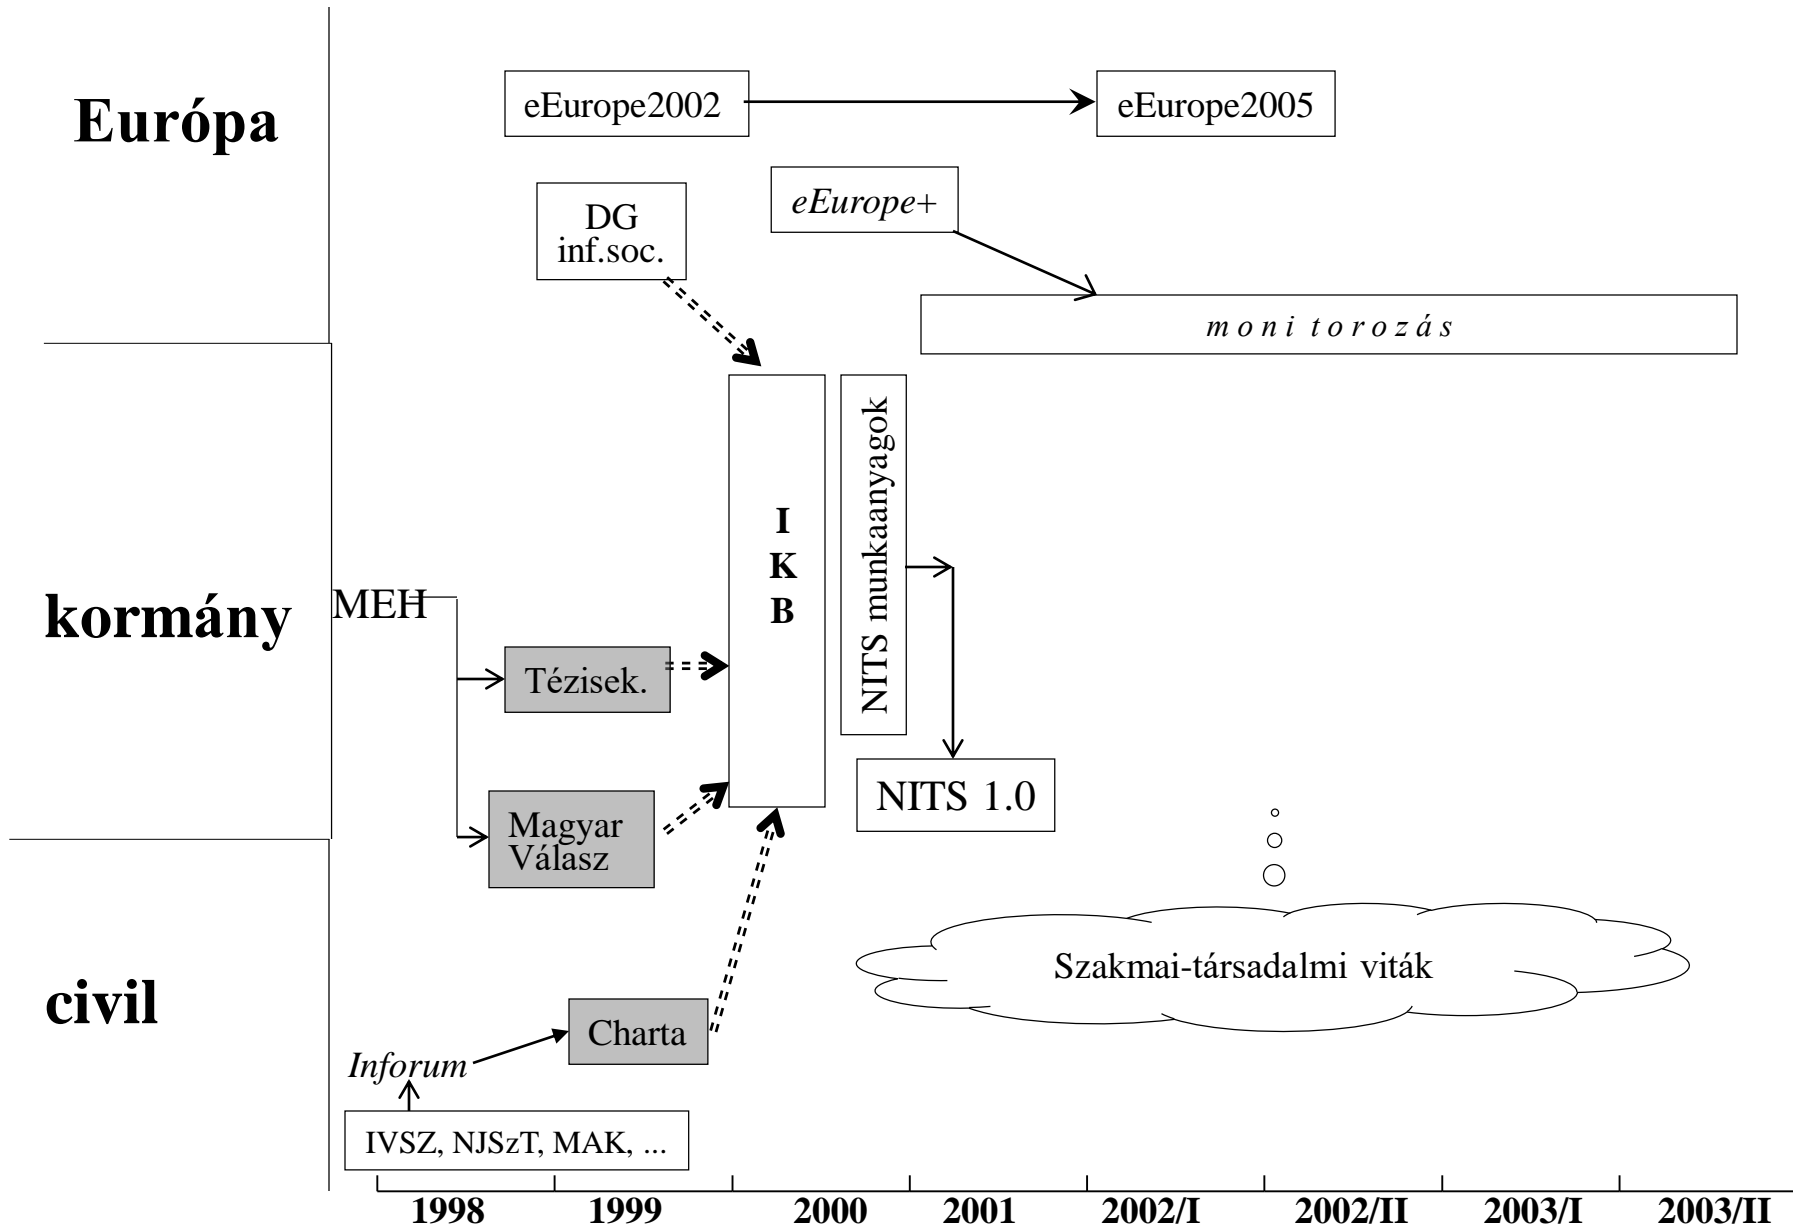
Európa

eEurope2002

eEurope2005

DG inf.soc.

eEurope+

m o n i t o r o z á s

kormány

MEH

Tézisek.

Magyar Válasz

I K B

NITS munkaanyagok

NITS 1.0

civil

Szakmai-társadalmi viták

Charta

Inforum

IVSZ, NJSzT, MAK, ...

1998 1999 2000 2001 2002/I 2002/II 2003/I 2003/II